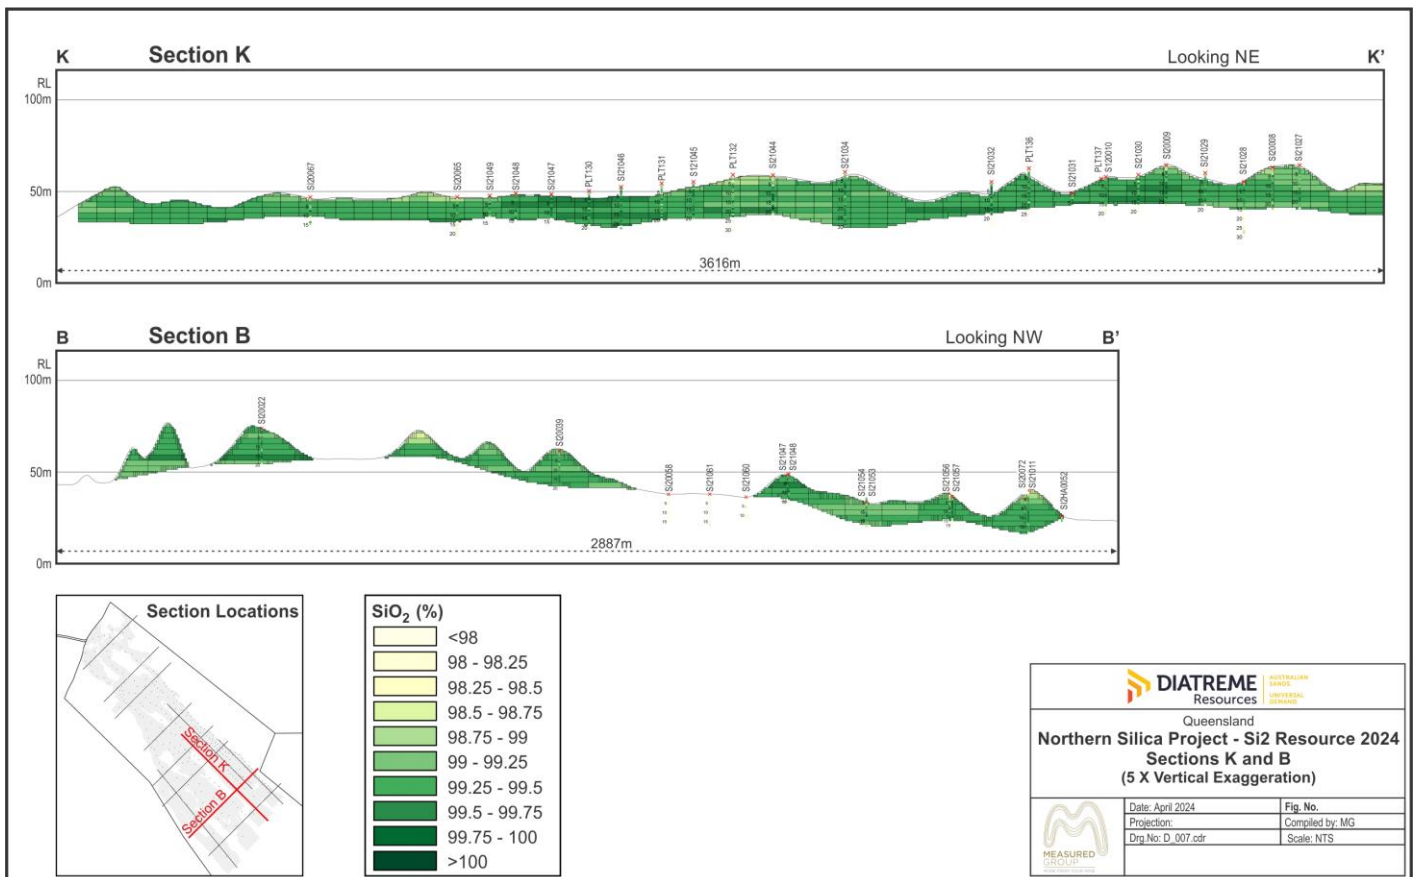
K Section K Looking NE K'

RL
100m
50m
0m

SI20067 SI20065 SI21049 SI21048 SI21047 PLT130 SI21046 PLT131 SI21045 PLT132 SI21044 SI21034 SI21032 PLT136 SI21031 PLT137 SI20010 SI21030 SI20009 SI21029 SI21028 SI20008 SI21027

3616m

B Section B Looking NW B'

RL
100m
50m
0m

SI20022 SI20039 SI20058 SI21061 SI21060 SI21047 SI21048 SI21054 SI21053 SI21056 SI21057 SI20072 SI21011 SI2HA0052

2887m

Section Locations
Section K
Section B

$SiO_2$ (%)
<98
98 - 98.25
98.25 - 98.5
98.5 - 98.75
98.75 - 99
99 - 99.25
99.25 - 99.5
99.5 - 99.75
99.75 - 100
>100

DIATREME Resources AUSTRALIAN SANDS UNIVERSAL DEMAND

Queensland
Northern Silica Project - Si2 Resource 2024
Sections K and B
(5 X Vertical Exaggeration)

MEASURED GROUP

Date: April 2024
Projection:
Drg.No: D_007.cdr
Fig. No.
Compiled by: MG
Scale: NTS